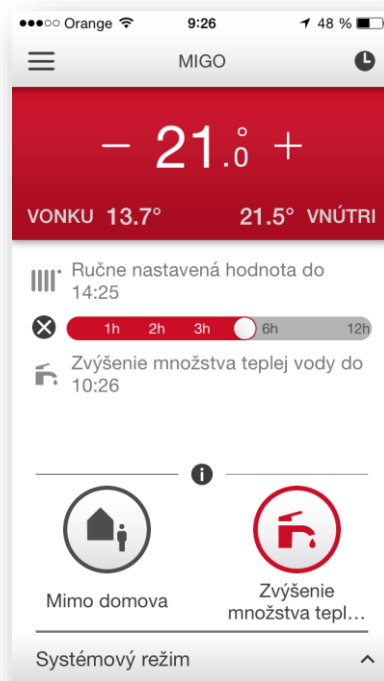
●●●○○ Orange

9:26

48 %

MIGO

− 21.0° +

VONKU 13.7°

21.5° VNÚTRI

Ručne nastavená hodnota do 14:25

1h 2h 3h 6h 12h

Zvýšenie množstva teplej vody do 10:26

Mimo domova

Zvýšenie množstva tepl…

Systémový režim